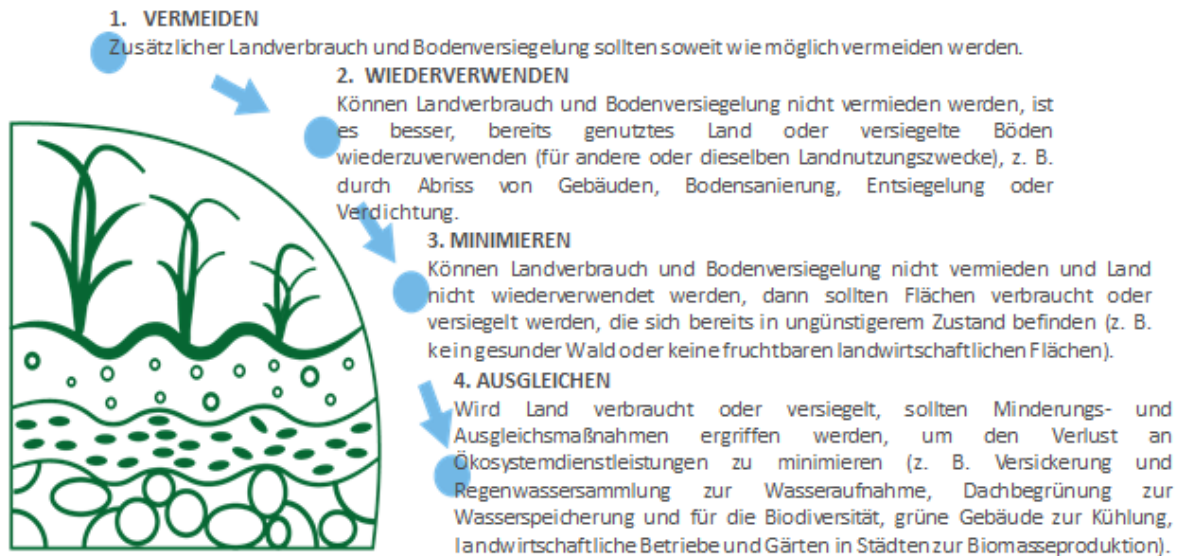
1. VERMEIDEN
Zusätzlicher Landverbrauch und Bodenversiegelung sollten soweit wie möglich vermeiden werden.

2. WIEDERVERWENDEN
Können Landverbrauch und Bodenversiegelung nicht vermieden werden, ist es besser, bereits genutztes Land oder versiegelte Böden wiederzuverwenden (für andere oder dieselben Landnutzungszwecke), z. B. durch Abriss von Gebäuden, Bodensanierung, Entsiegelung oder Verdichtung.

3. MINIMIEREN
Können Landverbrauch und Bodenversiegelung nicht vermieden und Land nicht wiederverwendet werden, dann sollten Flächen verbraucht oder versiegelt werden, die sich bereits in ungünstigerem Zustand befinden (z. B. kein gesunder Wald oder keine fruchtbaren landwirtschaftlichen Flächen).

4. AUSGLEICHEN
Wird Land verbraucht oder versiegelt, sollten Minderungs- und Ausgleichsmaßnahmen ergriffen werden, um den Verlust an Ökosystemdienstleistungen zu minimieren (z. B. Versickerung und Regenwassersammlung zur Wasseraufnahme, Dachbegrünung zur Wasserspeicherung und für die Biodiversität, grüne Gebäude zur Kühlung, landwirtschaftliche Betriebe und Gärten in Städten zur Biomasseproduktion).